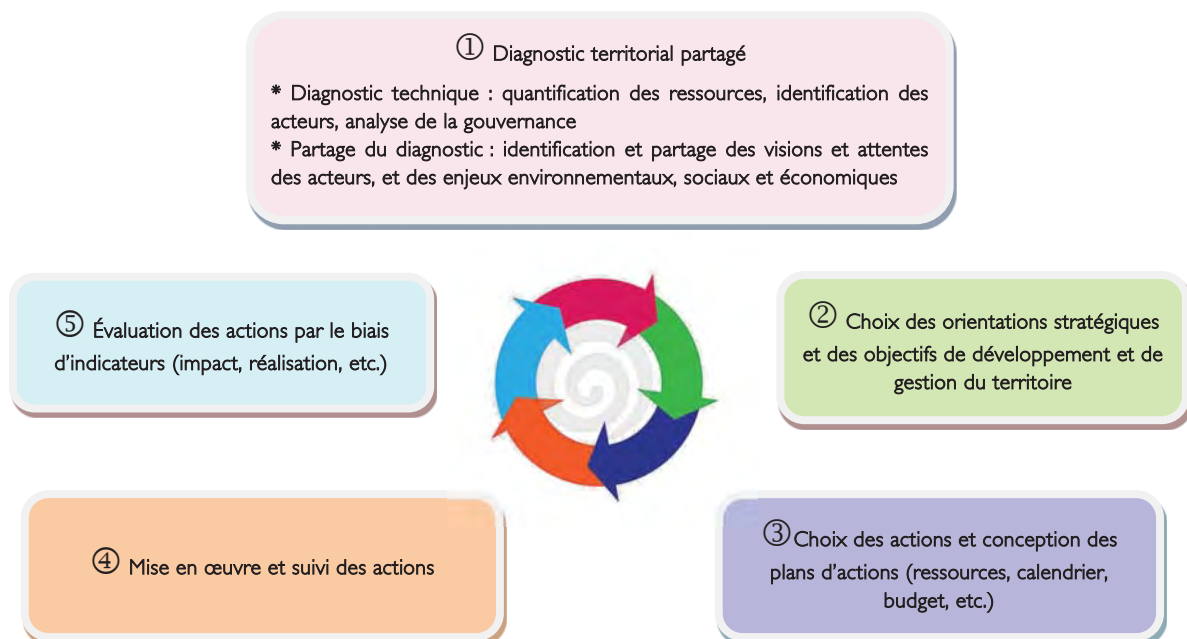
① Diagnostic territorial partagé

* Diagnostic technique : quantification des ressources, identification des acteurs, analyse de la gouvernance
* Partage du diagnostic : identification et partage des visions et attentes des acteurs, et des enjeux environnementaux, sociaux et économiques

⑤ Évaluation des actions par le biais d'indicateurs (impact, réalisation, etc.)

② Choix des orientations stratégiques et des objectifs de développement et de gestion du territoire

④ Mise en œuvre et suivi des actions

③ Choix des actions et conception des plans d'actions (ressources, calendrier, budget, etc.)